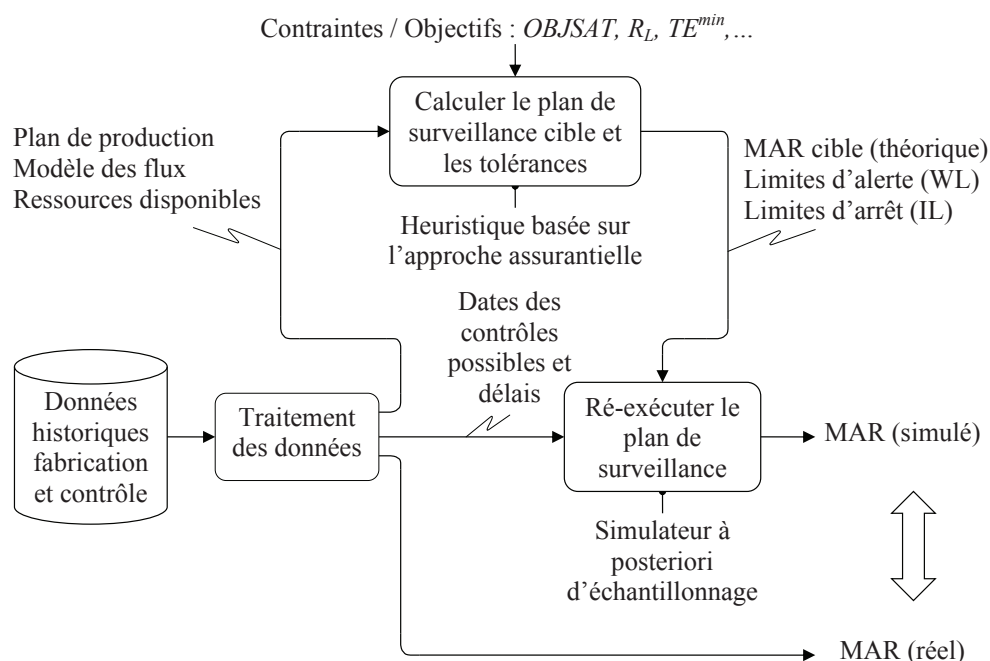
Contraintes / Objectifs : $OBJSAT$, $R_L$, $TE^{min}$,...

Calculer le plan de surveillance cible et les tolérances

Plan de production
Modèle des flux
Ressources disponibles

MAR cible (théorique)
Limites d'alerte (WL)
Limites d'arrêt (IL)

Heuristique basée sur l'approche assurantielle

Dates des contrôles possibles et délais

Données historiques fabrication et contrôle

Traitement des données

Ré-exécuter le plan de surveillance

MAR (simulé)

Simulateur à posteriori d'échantillonnage

MAR (réel)